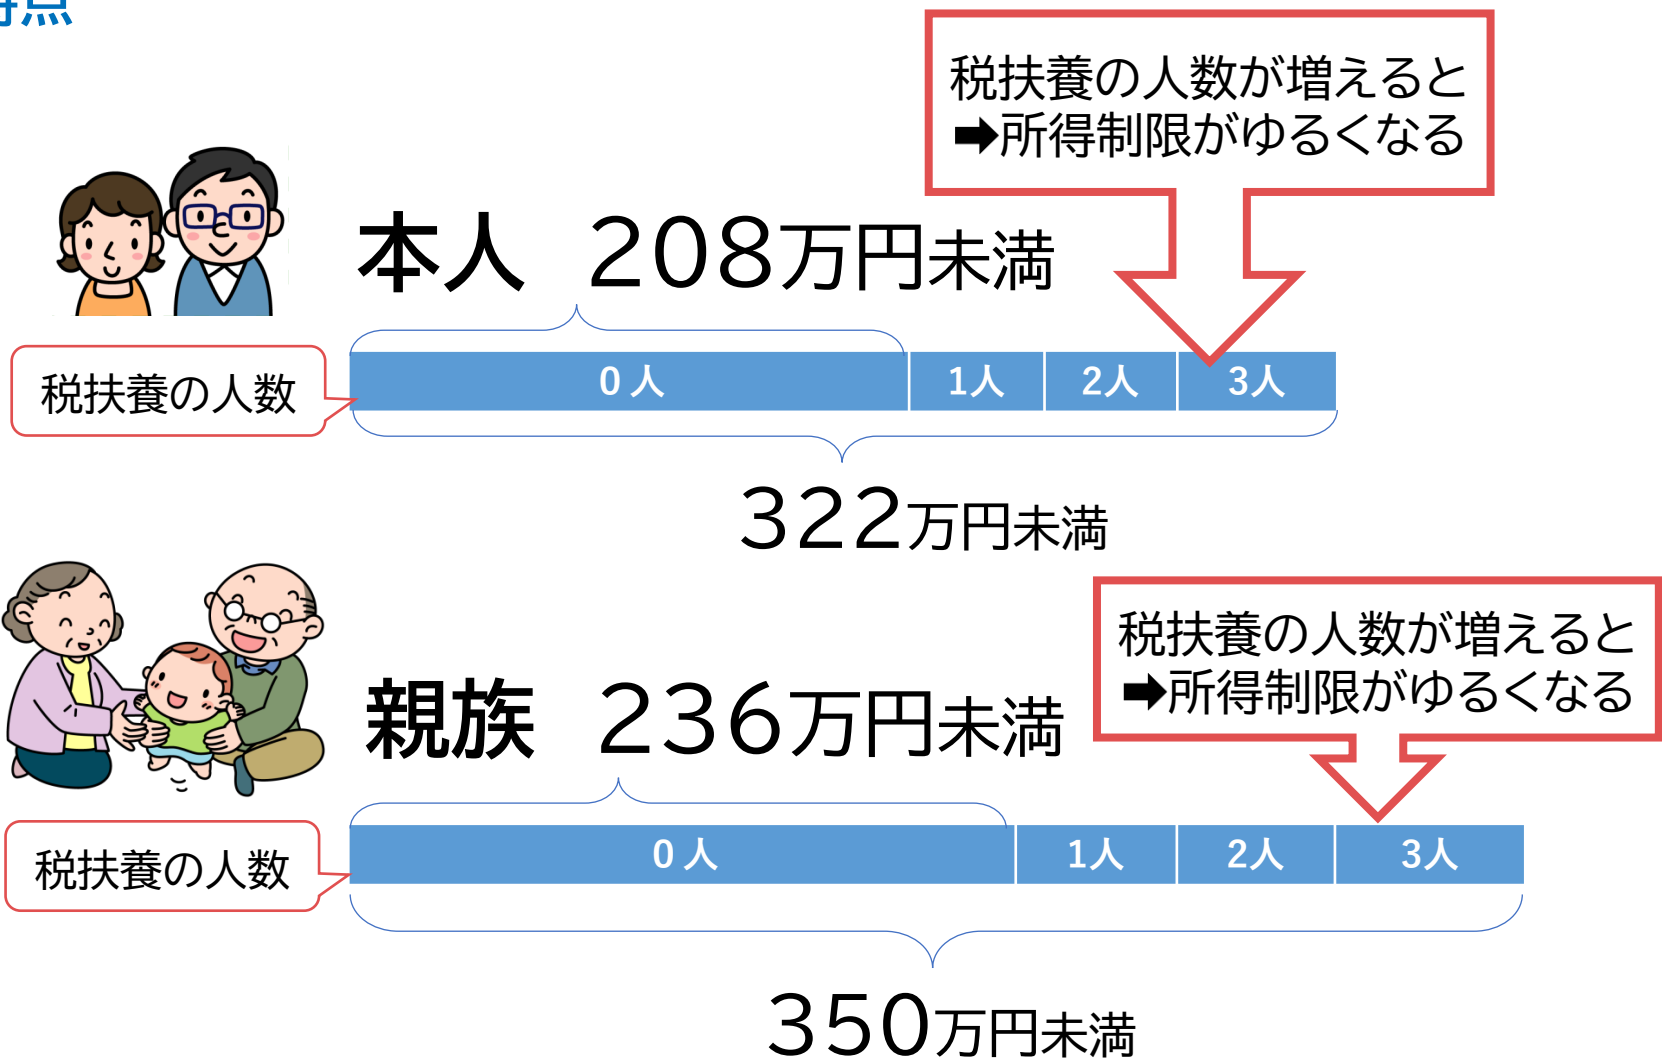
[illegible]点

税扶養の人数が増えると
➡所得制限がゆるくなる

本人　208万円未満

税扶養の人数

| 0 人 | 1人 | 2人 | 3人 |
|---|---|---|---|

322万円未満

税扶養の人数が増えると
➡所得制限がゆるくなる

親族　236万円未満

税扶養の人数

| 0 人 | 1人 | 2人 | 3人 |
|---|---|---|---|

350万円未満